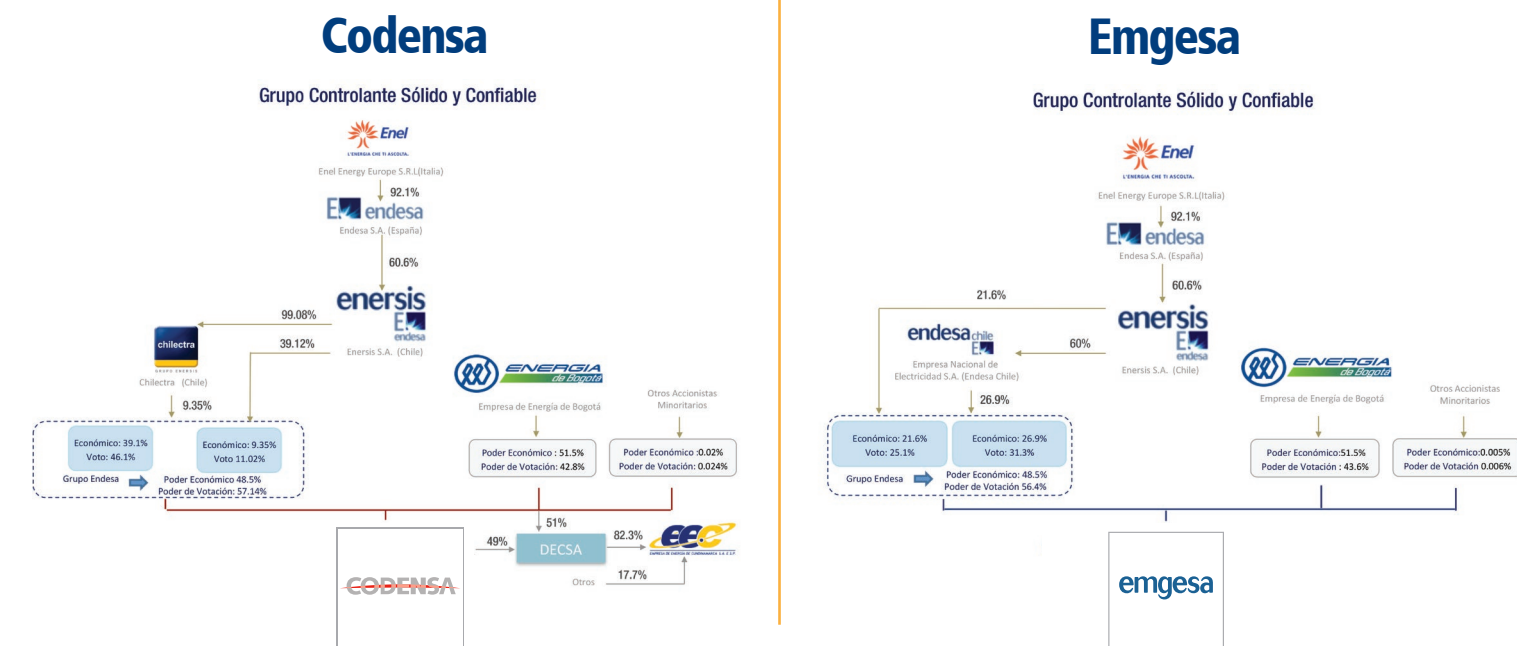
Codensa

Grupo Controlante Sólido y Confiable

Enel
L'ENERGIA CHE TI ASCOLTA.
Enel Energy Europe S.R.L(Italia)

92.1%

endesa
Endesa S.A. (España)

60.6%

enersis
endesa
Enersis S.A. (Chile)

99.08%

39.12%

chilectra
GRUPO ENERSIS
Chilectra (Chile)

9.35%

Económico: 39.1%
Voto: 46.1%

Económico: 9.35%
Voto 11.02%

Grupo Endesa
Poder Económico 48.5%
Poder de Votación: 57.14%

ENERGIA de Bogotá
Empresa de Energía de Bogotá

Poder Económico : 51.5%
Poder de Votación: 42.8%

Otros Accionistas Minoritarios

Poder Económico :0.02%
Poder de Votación: 0.024%

51%

49%

DECSA

82.3%

EEC
EMPRESA DE ENERGIA DE CUNDINAMARCA S.A. E.S.P.

Otros

17.7%

CODENSA

Emgesa

Grupo Controlante Sólido y Confiable

Enel
L'ENERGIA CHE TI ASCOLTA.
Enel Energy Europe S.R.L(Italia)

92.1%

endesa
Endesa S.A. (España)

60.6%

21.6%

enersis
endesa
Enersis S.A. (Chile)

endesa chile
Empresa Nacional de Electricidad S.A. (Endesa Chile)

60%

26.9%

Económico: 21.6%
Voto: 25.1%

Económico: 26.9%
Voto: 31.3%

Grupo Endesa
Poder Económico: 48.5%
Poder de Votación 56.4%

ENERGIA de Bogotá
Empresa de Energía de Bogotá

Poder Económico:51.5%
Poder de Votación : 43.6%

Otros Accionistas Minoritarios

Poder Económico:0.005%
Poder de Votación 0.006%

emgesa